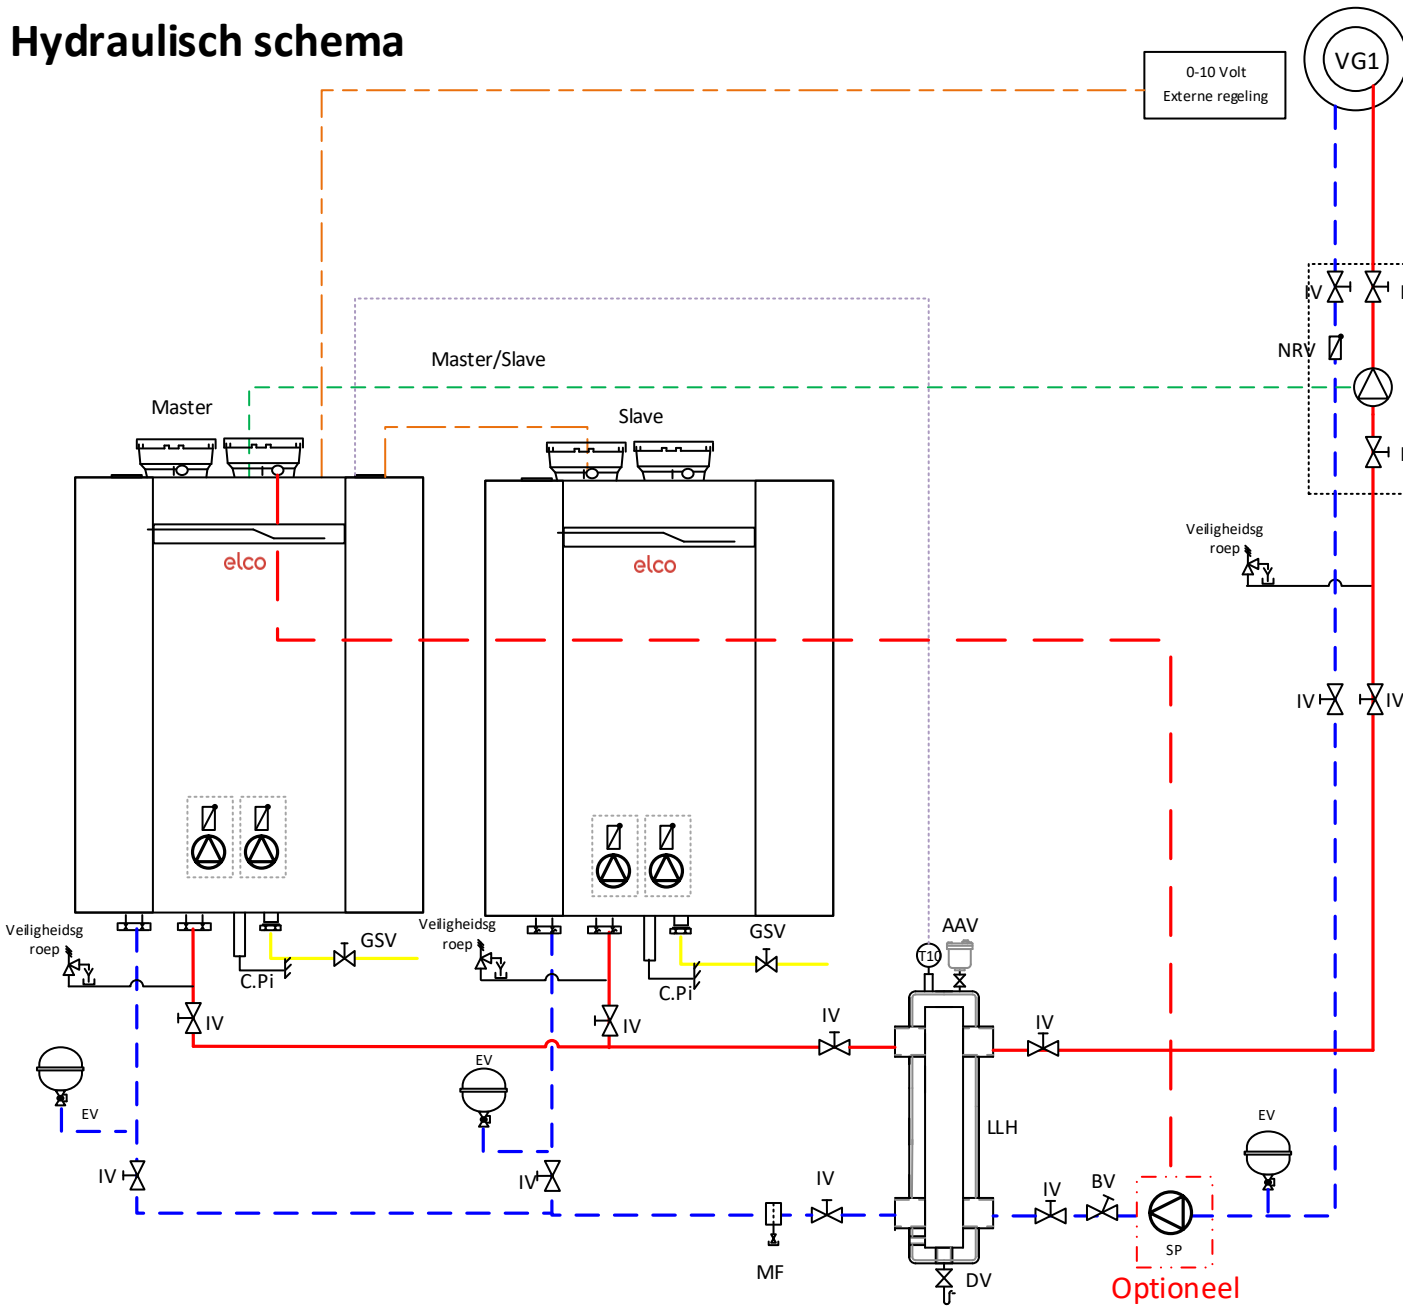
Hydraulisch schema

0-10 Volt
Externe regeling

VG1

Master/Slave

Master

Slave

elco

elco

IV
NRV

Veiligheidsg
roep

IV
IV

Veiligheidsg
roep

GSV

C.Pi

Veiligheidsg
roep

GSV

C.Pi

AAV

T10

IV

IV

IV

IV

EV

EV

LLH

EV

IV

IV

IV

IV

BV

SP

MF

DV

Optioneel